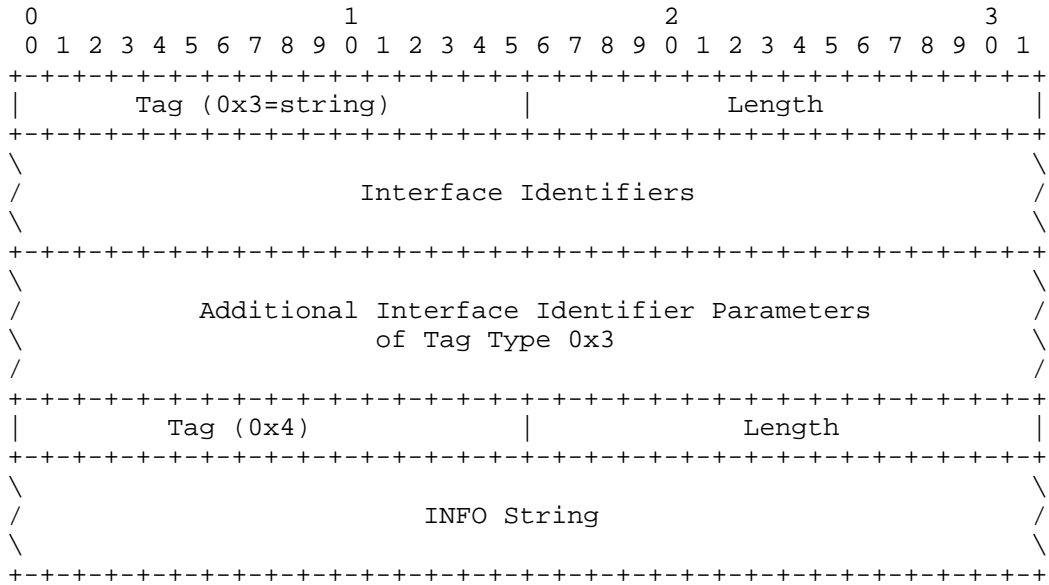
```
 0                   1                   2                   3
 0 1 2 3 4 5 6 7 8 9 0 1 2 3 4 5 6 7 8 9 0 1 2 3 4 5 6 7 8 9 0 1
+-+-+-+-+-+-+-+-+-+-+-+-+-+-+-+-+-+-+-+-+-+-+-+-+-+-+-+-+-+-+-+-+
|      Tag (0x3=string)         |             Length            |
+-+-+-+-+-+-+-+-+-+-+-+-+-+-+-+-+-+-+-+-+-+-+-+-+-+-+-+-+-+-+-+-+
\                                                               \
/                     Interface Identifiers                     /
\                                                               \
+-+-+-+-+-+-+-+-+-+-+-+-+-+-+-+-+-+-+-+-+-+-+-+-+-+-+-+-+-+-+-+-+
\                                                               \
/           Additional Interface Identifier Parameters          /
\                        of Tag Type 0x3                        \
/                                                               /
+-+-+-+-+-+-+-+-+-+-+-+-+-+-+-+-+-+-+-+-+-+-+-+-+-+-+-+-+-+-+-+-+
|        Tag (0x4)              |            Length             |
+-+-+-+-+-+-+-+-+-+-+-+-+-+-+-+-+-+-+-+-+-+-+-+-+-+-+-+-+-+-+-+-+
\                                                               \
/                         INFO String                           /
\                                                               \
+-+-+-+-+-+-+-+-+-+-+-+-+-+-+-+-+-+-+-+-+-+-+-+-+-+-+-+-+-+-+-+-+
```